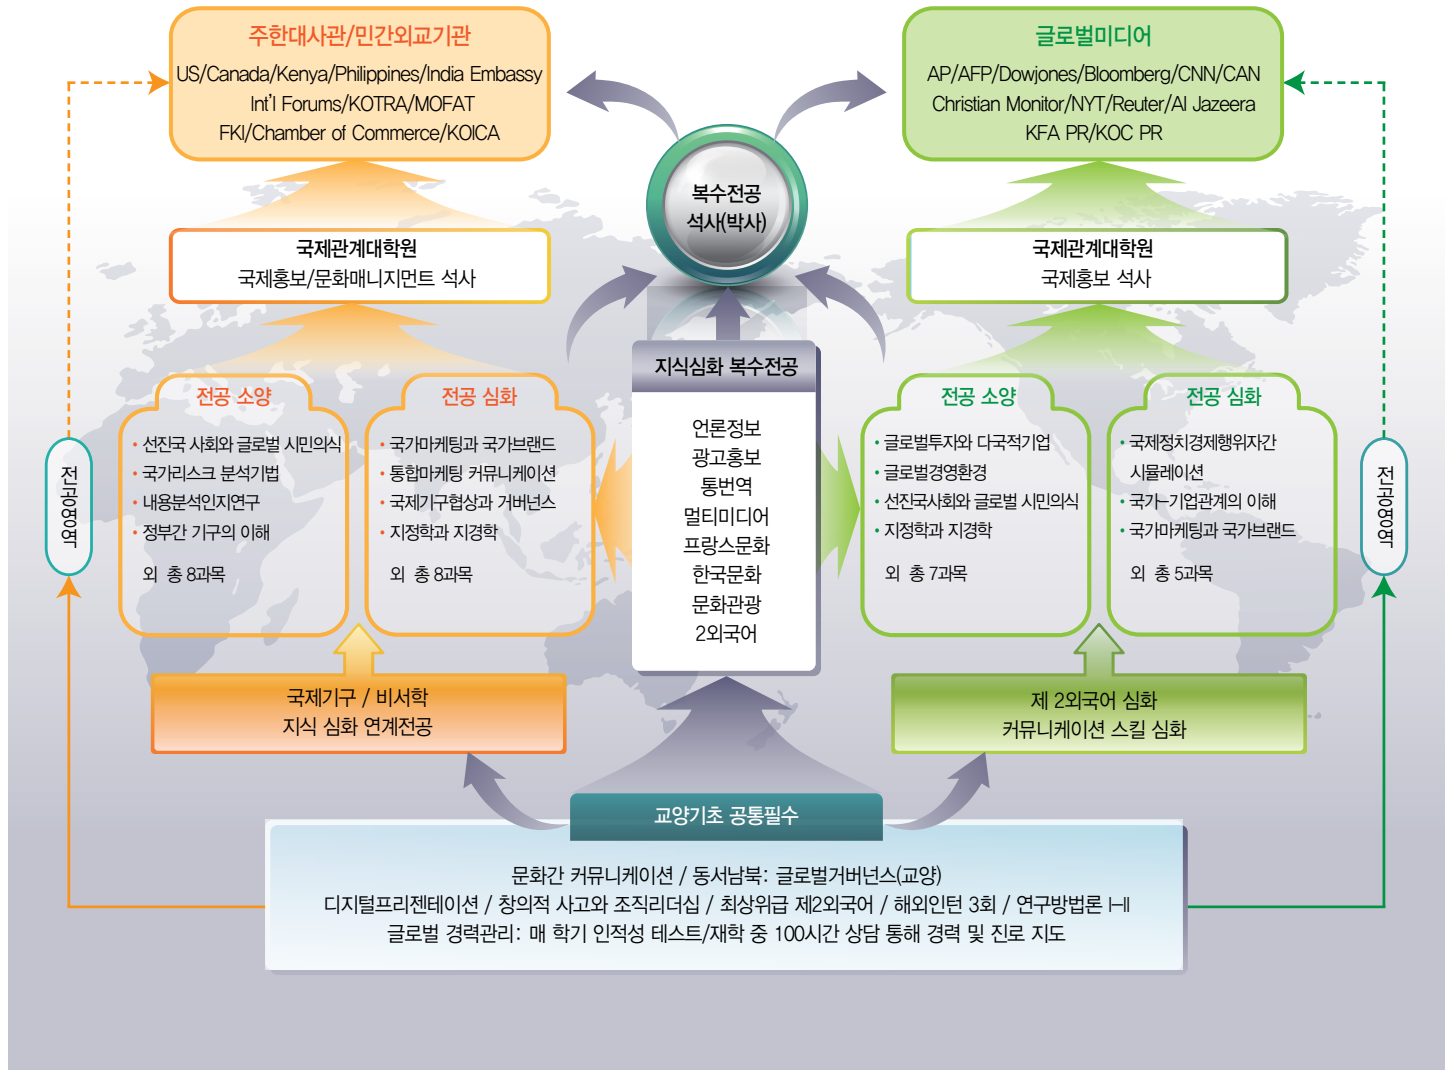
주한대사관/민간외교기관
US/Canada/Kenya/Philippines/India Embassy
Int'l Forums/KOTRA/MOFAT
FKI/Chamber of Commerce/KOICA

글로벌미디어
AP/AFP/Dowjones/Bloomberg/CNN/CAN
Christian Monitor/NYT/Reuter/Al Jazeera
KFA PR/KOC PR

복수전공
석사(박사)

국제관계대학원
국제홍보/문화매니지먼트 석사

국제관계대학원
국제홍보 석사

지식심화 복수전공

언론정보
광고홍보
통번역
멀티미디어
프랑스문화
한국문화
문화관광
2외국어

전공 소양
• 선진국 사회와 글로벌 시민의식
• 국가리스크 분석기법
• 내용분석인지연구
• 정부간 기구의 이해
외 총 8과목

전공 심화
• 국가마케팅과 국가브랜드
• 통합마케팅 커뮤니케이션
• 국제기구협상과 거버넌스
• 지정학과 지경학
외 총 8과목

전공 소양
• 글로벌투자와 다국적기업
• 글로벌경영환경
• 선진국사회와 글로벌 시민의식
• 지정학과 지경학
외 총 7과목

전공 심화
• 국제정치경제행위자간 시뮬레이션
• 국가-기업관계의 이해
• 국가마케팅과 국가브랜드
외 총 5과목

전공영역

전공영역

국제기구 / 비서학
지식 심화 연계전공

제 2외국어 심화
커뮤니케이션 스킬 심화

교양기초 공통필수

문화간 커뮤니케이션 / 동서남북: 글로벌거버넌스(교양)
디지털프리젠테이션 / 창의적 사고와 조직리더십 / 최상위급 제2외국어 / 해외인턴 3회 / 연구방법론 I-II
글로벌 경력관리: 매 학기 인적성 테스트/재학 중 100시간 상담 통해 경력 및 진로 지도